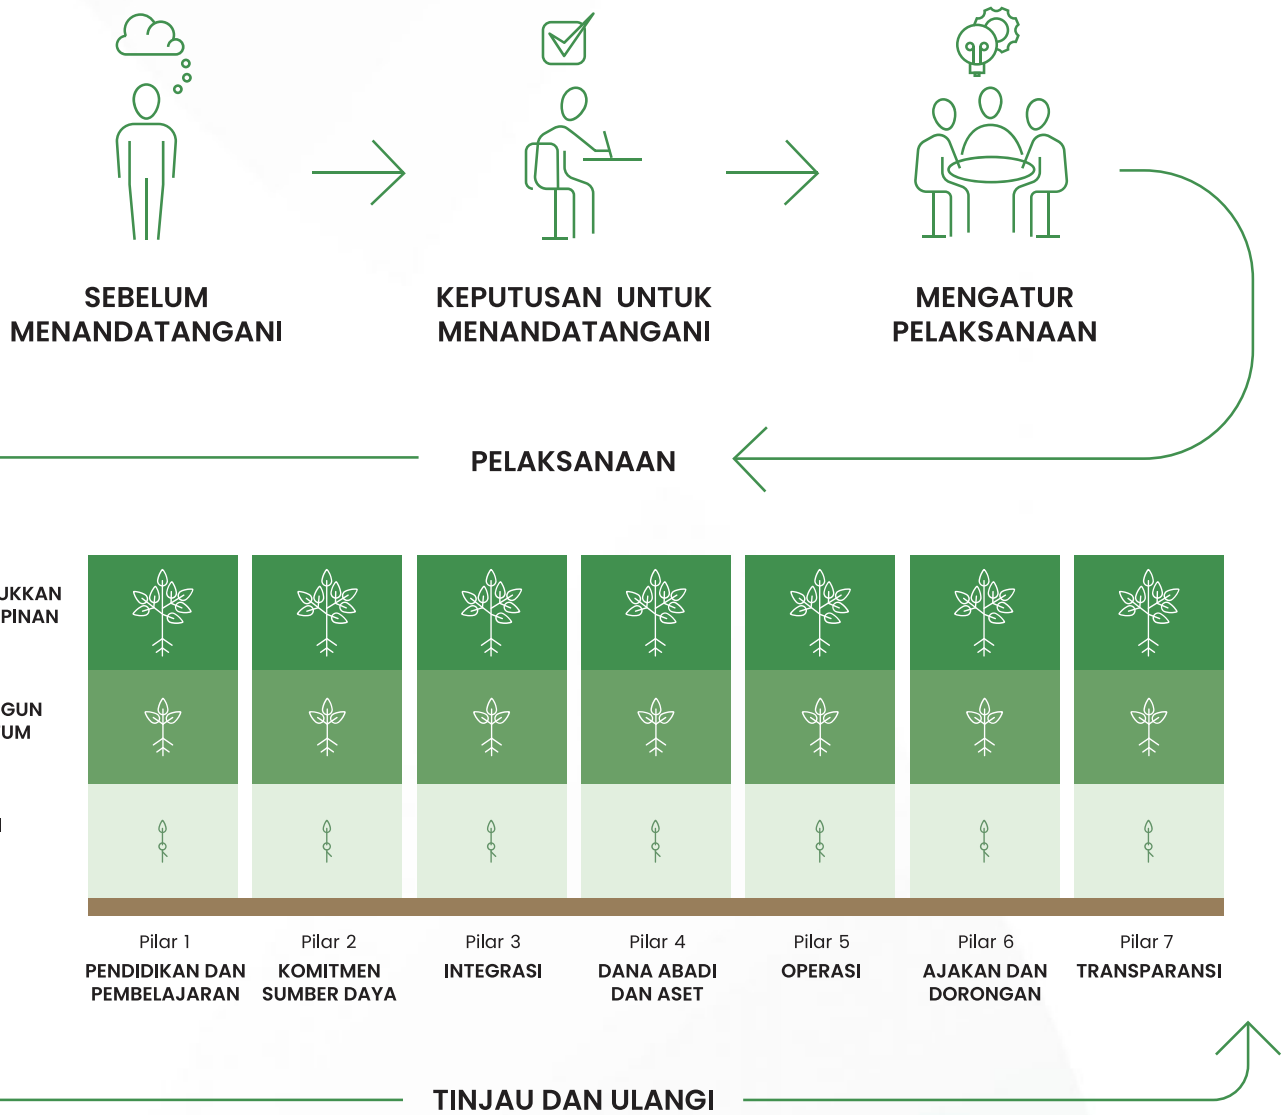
SEBELUM MENANDATANGANI

KEPUTUSAN UNTUK MENANDATANGANI

MENGATUR PELAKSANAAN

PELAKSANAAN

UKKAN PINAN

GUN UM

Pilar 1
PENDIDIKAN DAN PEMBELAJARAN

Pilar 2
KOMITMEN SUMBER DAYA

Pilar 3
INTEGRASI

Pilar 4
DANA ABADI DAN ASET

Pilar 5
OPERASI

Pilar 6
AJAKAN DAN DORONGAN

Pilar 7
TRANSPARANSI

TINJAU DAN ULANGI